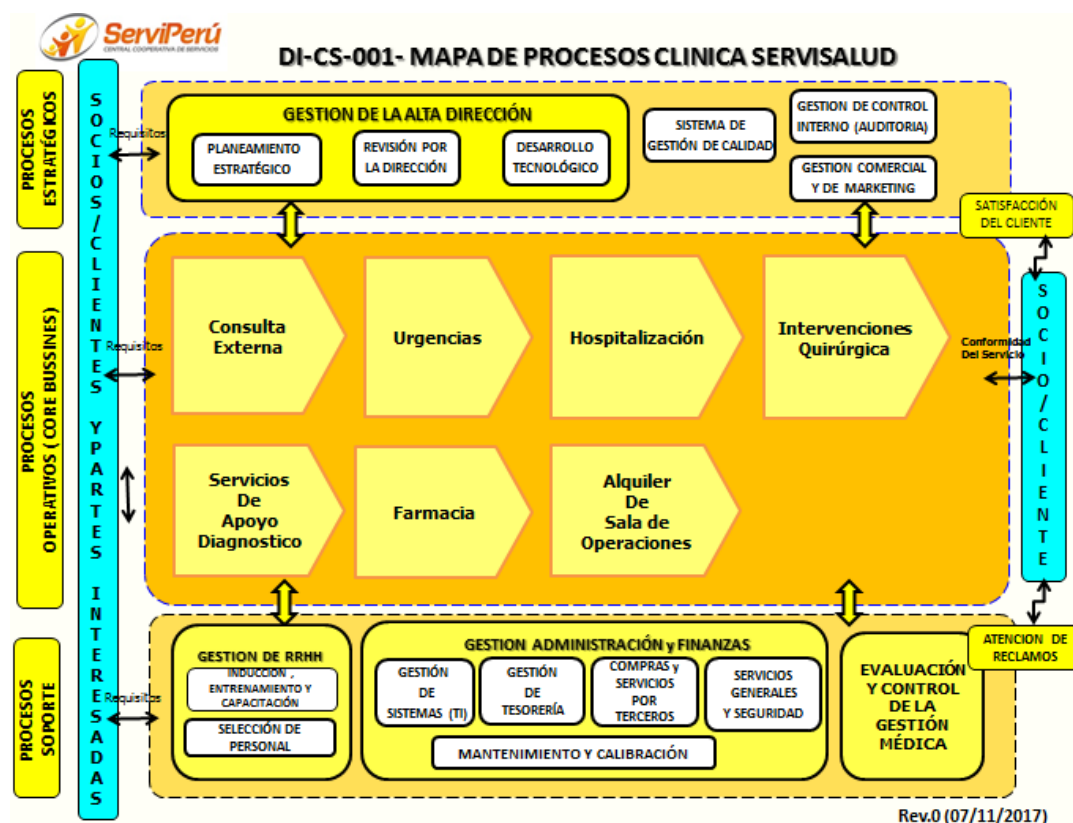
ServiPerú
CENTRAL COOPERATIVA DE SERVICIOS

DI-CS-001- MAPA DE PROCESOS CLINICA SERVISALUD

PROCESOS ESTRATÉGICOS

PROCESOS OPERATIVOS ( CORE BUSSINES)

PROCESOS SOPORTE

SOCIOS/CLIENTES YPARTES INTERESADAS

Requisitos

GESTION DE LA ALTA DIRECCIÓN

PLANEAMIENTO ESTRATÉGICO

REVISIÓN POR LA DIRECCIÓN

DESARROLLO TECNOLÓGICO

SISTEMA DE GESTIÓN DE CALIDAD

GESTION DE CONTROL INTERNO (AUDITORIA)

GESTION COMERCIAL Y DE MARKETING

SATISFACCIÓN DEL CLIENTE

Requisitos

Consulta Externa

Urgencias

Hospitalización

Intervenciones Quirúrgica

Conformidad Del Servicio

SOCIO/CLIENTE

Servicios De Apoyo Diagnostico

Farmacia

Alquiler De Sala de Operaciones

ATENCION DE RECLAMOS

GESTION DE RRHH

INDUCCION , ENTRENAMIENTO Y CAPACITACIÓN

SELECCIÓN DE PERSONAL

Requisitos

GESTION ADMINISTRACIÓN y FINANZAS

GESTIÓN DE SISTEMAS (TI)

GESTIÓN DE TESORERÍA

COMPRAS y SERVICIOS POR TERCEROS

SERVICIOS GENERALES Y SEGURIDAD

MANTENIMIENTO Y CALIBRACIÓN

EVALUACIÓN Y CONTROL DE LA GESTIÓN MÉDICA

Rev.0 (07/11/2017)